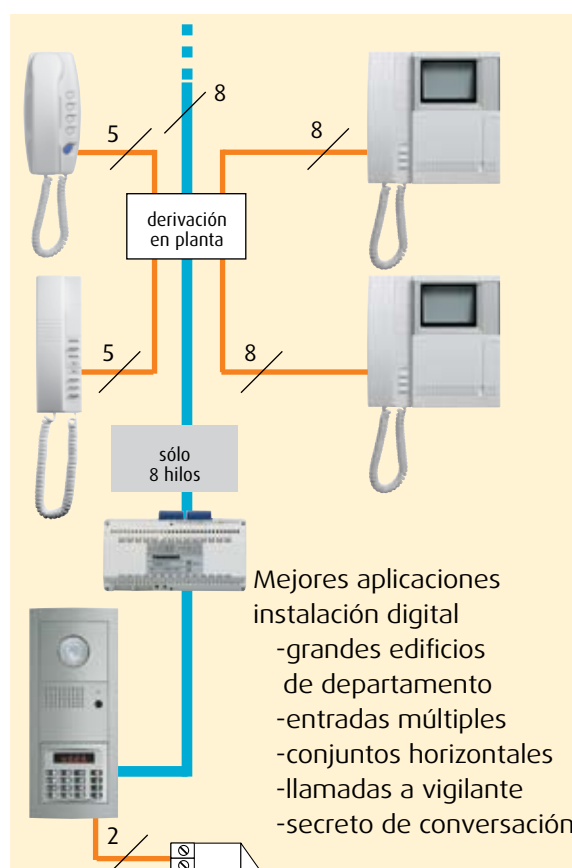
8

5

8

derivación en planta

5

8

sólo 8 hilos

Mejores aplicaciones instalación digital
-grandes edificios de departamento
-entradas múltiples
-conjuntos horizontales
-llamadas a vigilante
-secreto de conversación

2